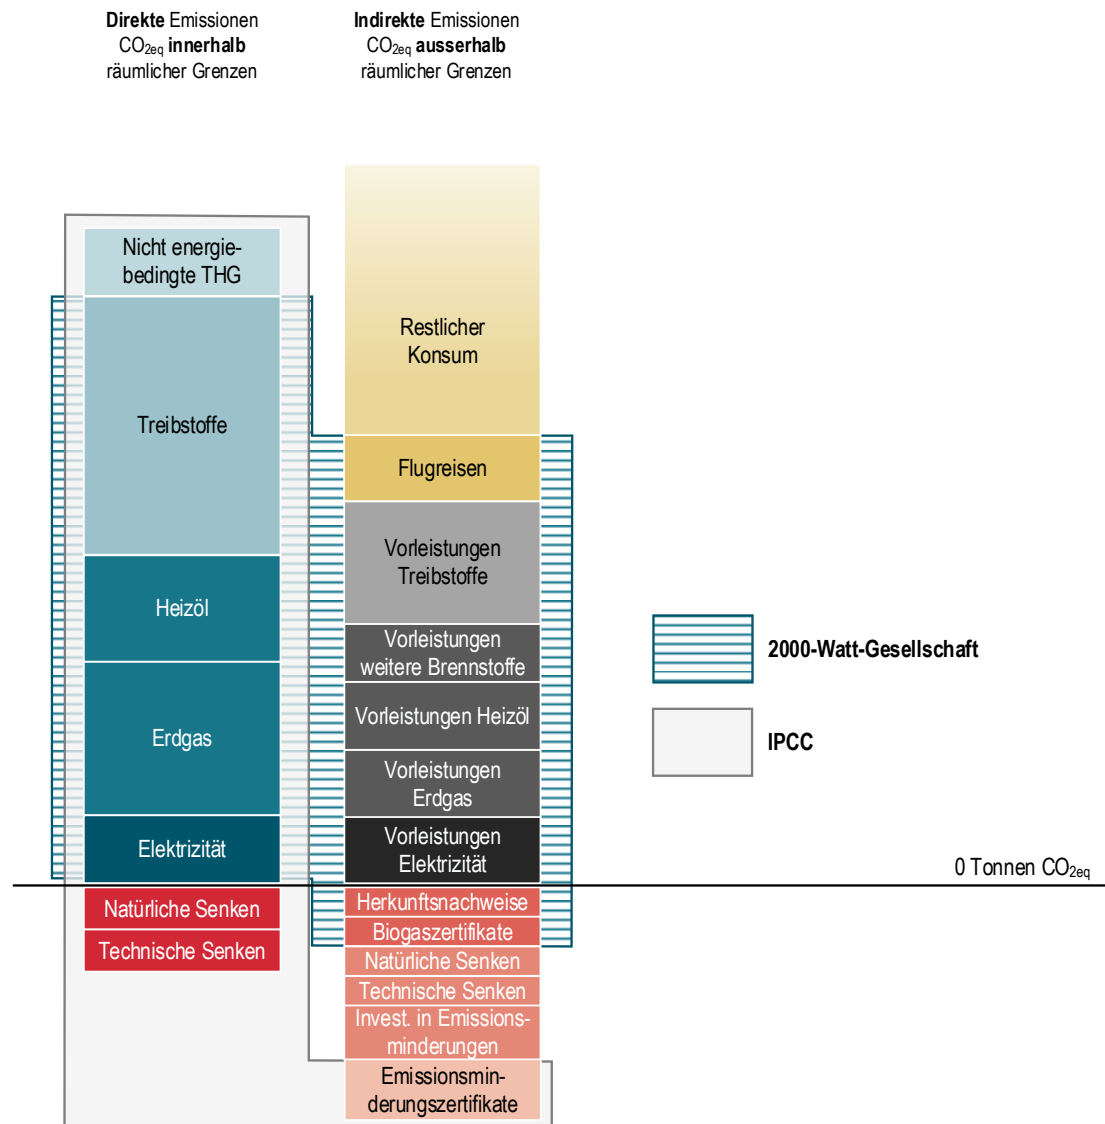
**Direkte** Emissionen $CO_{2eq}$ **innerhalb** räumlicher Grenzen

**Indirekte** Emissionen $CO_{2eq}$ **ausserhalb** räumlicher Grenzen

Nicht energiebedingte THG

Treibstoffe

Heizöl

Erdgas

Elektrizität

Natürliche Senken

Technische Senken

Restlicher Konsum

Flugreisen

Vorleistungen Treibstoffe

Vorleistungen weitere Brennstoffe

Vorleistungen Heizöl

Vorleistungen Erdgas

Vorleistungen Elektrizität

Herkunftsnachweise

Biogaszertifikate

Natürliche Senken

Technische Senken

Invest. in Emissionsminderungen

Emissionsminderungszertifikate

**2000-Watt-Gesellschaft**

**IPCC**

0 Tonnen $CO_{2eq}$